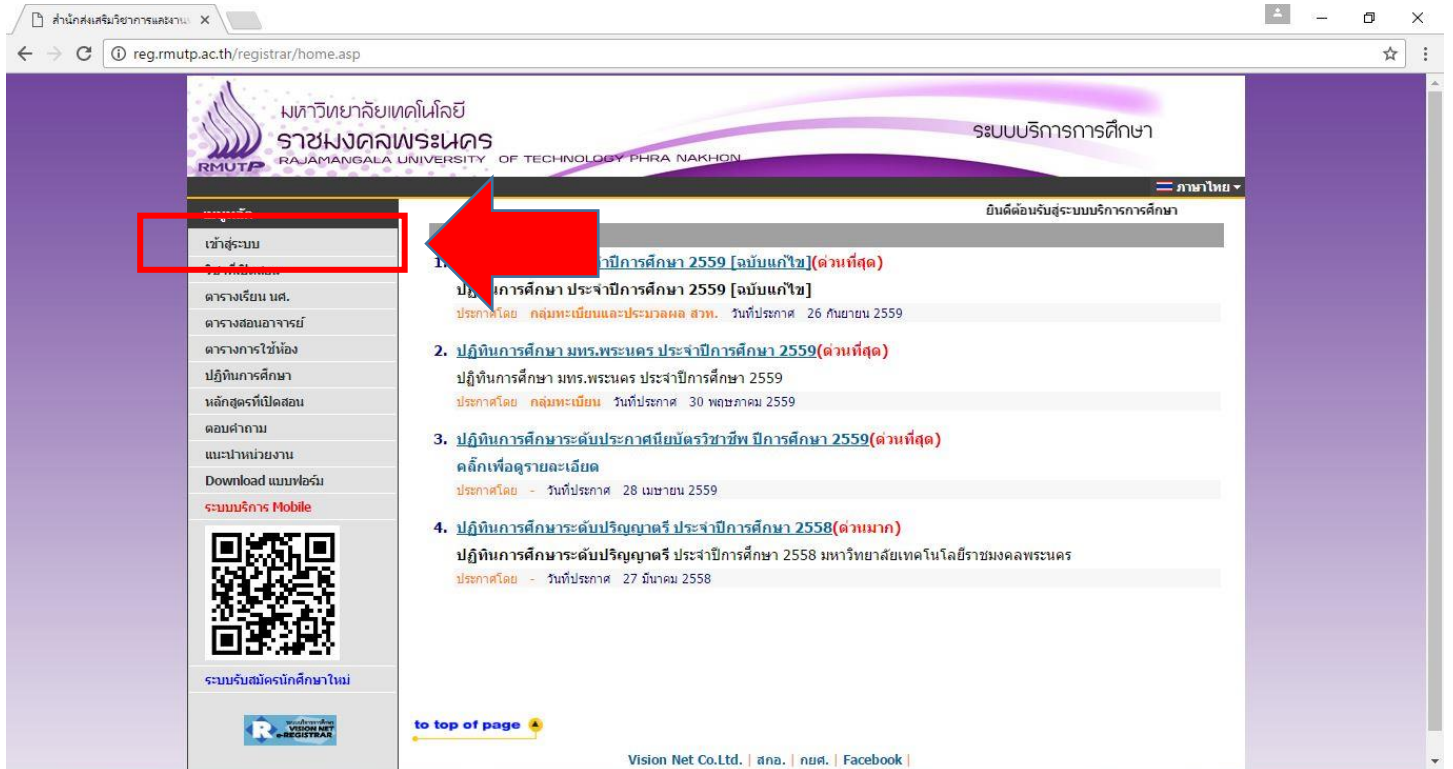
สำนักส่งเสริมวิชาการและงาน ×

reg.rmutp.ac.th/registrar/home.asp

มหาวิทยาลัยเทคโนโลยี
ราชมงคลพระนคร
RAJAMANGALA UNIVERSITY OF TECHNOLOGY PHRA NAKHON
RMUTP

ระบบบริการการศึกษา

ภาษาไทย

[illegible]
เข้าสู่ระบบ
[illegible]
ตารางเรียน นศ.
ตารางสอนอาจารย์
ตารางการใช้ห้อง
ปฏิทินการศึกษา
หลักสูตรที่เปิดสอน
ตอบคำถาม
แนะนำหน่วยงาน
Download แบบฟอร์ม
ระบบบริการ Mobile

ระบบรับสมัครนักศึกษาใหม่

VISION NET e-REGISTRAR

ยินดีต้อนรับสู่ระบบบริการการศึกษา

1. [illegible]จำปีการศึกษา 2559 [ฉบับแก้ไข](ด่วนที่สุด)
ปฏิ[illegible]นการศึกษา ประจำปีการศึกษา 2559 [ฉบับแก้ไข]
ประกาศโดย กลุ่มทะเบียนและประมวลผล สวท. วันที่ประกาศ 26 กันยายน 2559

2. ปฏิทินการศึกษา มทร.พระนคร ประจำปีการศึกษา 2559(ด่วนที่สุด)
ปฏิทินการศึกษา มทร.พระนคร ประจำปีการศึกษา 2559
ประกาศโดย กลุ่มทะเบียน วันที่ประกาศ 30 พฤษภาคม 2559

3. ปฏิทินการศึกษาระดับประกาศนียบัตรวิชาชีพ ปีการศึกษา 2559(ด่วนที่สุด)
คลิ๊กเพื่อดูรายละเอียด
ประกาศโดย - วันที่ประกาศ 28 เมษายน 2559

4. ปฏิทินการศึกษาระดับปริญญาตรี ประจำปีการศึกษา 2558(ด่วนมาก)
ปฏิทินการศึกษาระดับปริญญาตรี ประจำปีการศึกษา 2558 มหาวิทยาลัยเทคโนโลยีราชมงคลพระนคร
ประกาศโดย - วันที่ประกาศ 27 มีนาคม 2558

to top of page

Vision Net Co.Ltd. | สกอ. | กยศ. | Facebook |